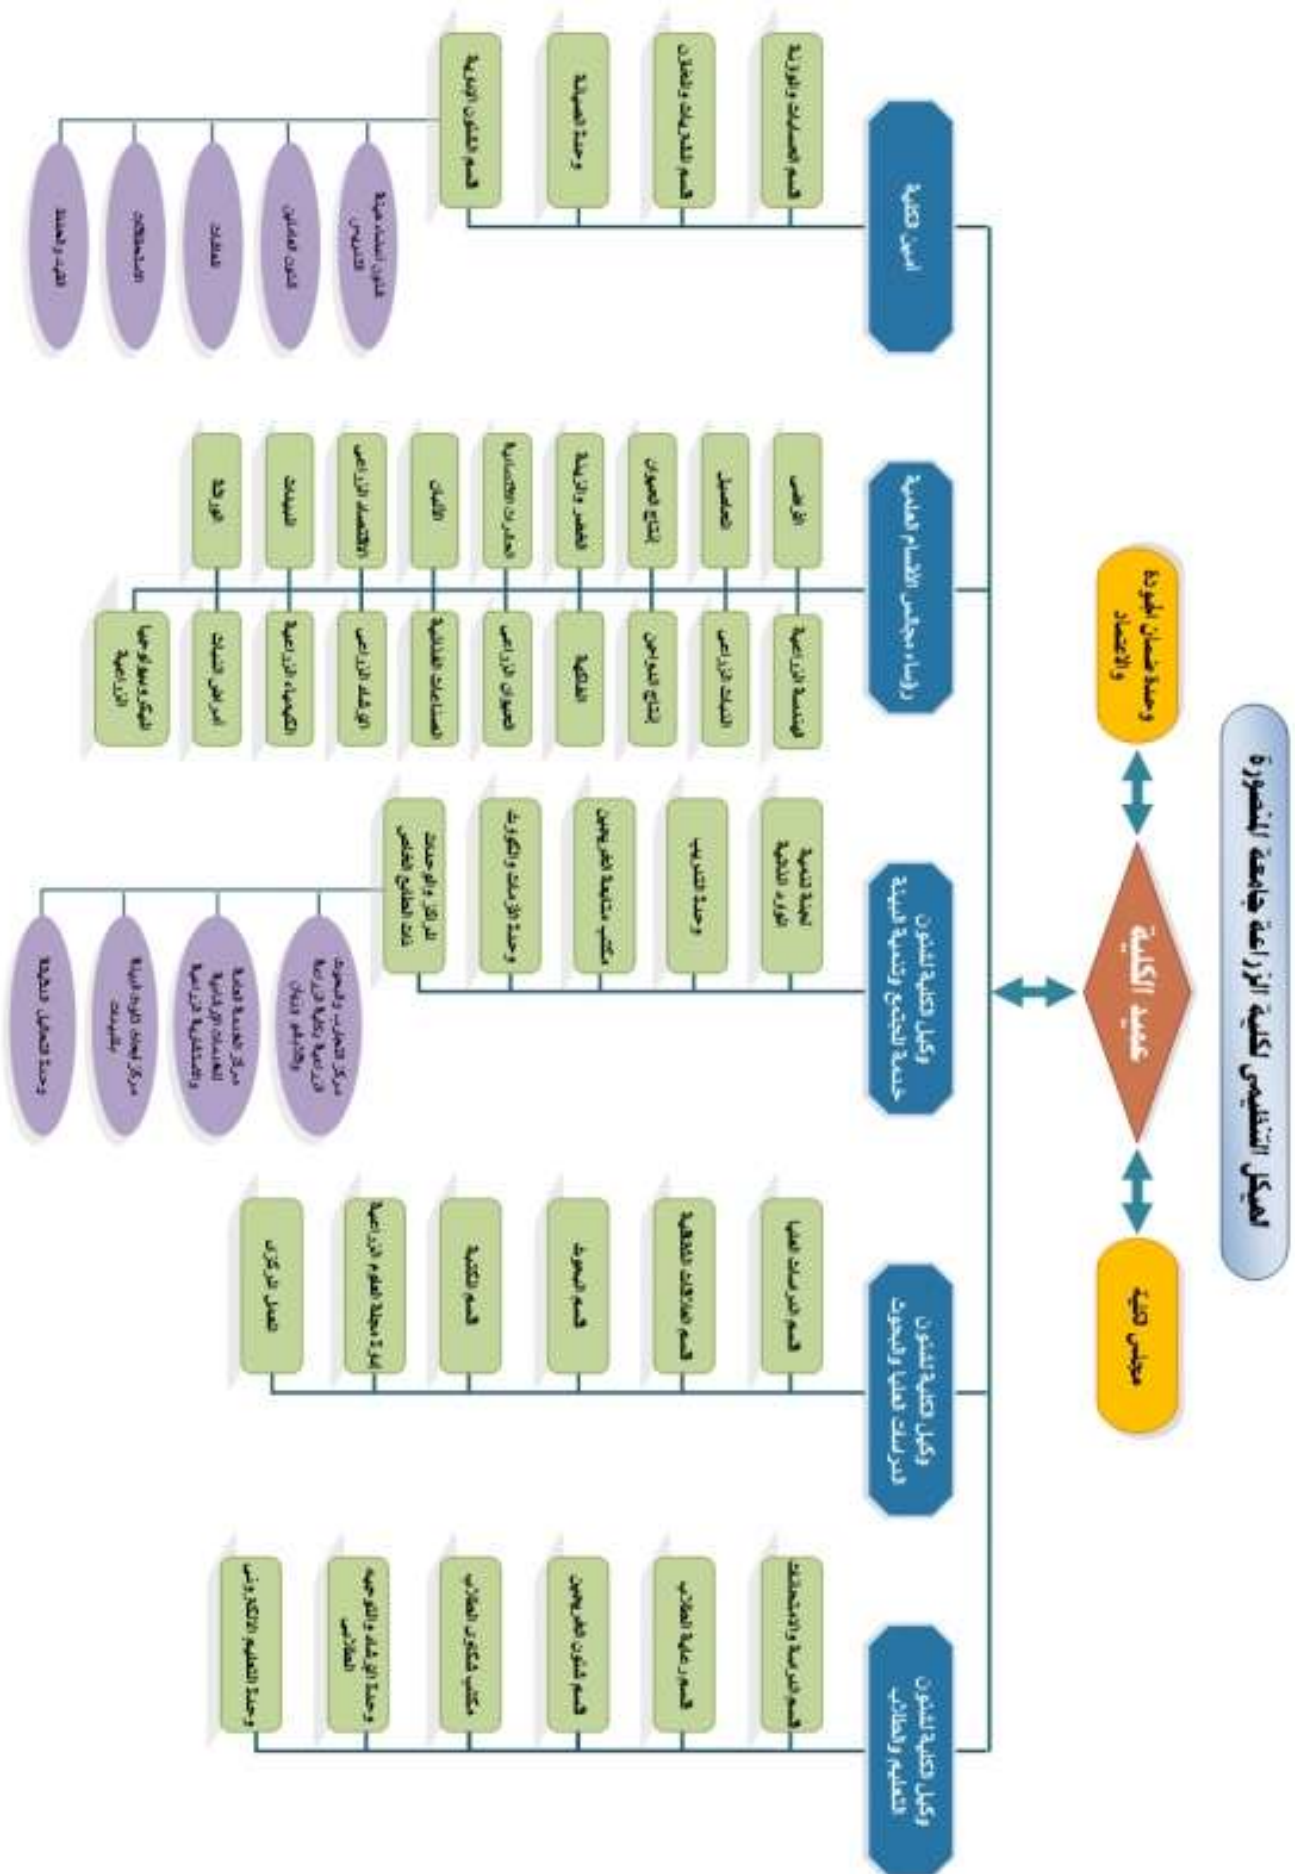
الهيكل التنظيمي لكلية الزراعة جامعة المنصورة

وحدة ضمان الجودة والاعتماد

عميد الكلية

مجلس الكلية

أمين الكلية

قسم الحسابات والموازنة
قسم المشتريات والمخازن
وحدة الصيانة
قسم الشئون الإدارية

شئون أعضاء هيئة التدريس
شئون العاملين
السكرتارية
الاستحقاقات
الموارد البشرية

رؤساء مجالس الأقسام العلمية

الهندسة الزراعية
الأراضي
الصناعات الزراعية
المحاصيل
إنتاج الدواجن
إنتاج الحيوان
الكيمياء
الحشرات الاقتصادية
الحيوان الزراعي
الصناعات الغذائية
الألبان
الإرشاد الزراعي
الاقتصاد الزراعي
الكيمياء الزراعية
البساتين
أمراض النبات
الوراثة
الميكروبيولوجيا الزراعية

وكيل الكلية لشئون خدمة المجتمع وتنمية البيئة

لجنة تنمية الموارد الذاتية
وحدة التدريب
مكتب متابعة الخريجين
وحدة المؤتمرات والندوات
المراكز والوحدات ذات الطابع الخاص

مركز التحاليل والبحوث الزراعية وتكنولوجيا الأغذية والألبان
مركز الخدمة العامة للخدمات الزراعية والاستشارية
مركز أبحاث تكنولوجيا البيئة
وحدة التحاليل الدقيقة

وكيل الكلية لشئون الدراسات العليا والبحوث

قسم الدراسات العليا
قسم العلاقات الثقافية
قسم البحوث
قسم المكتبة
إدارة مجلة العلوم الزراعية
المعامل المركزية

وكيل الكلية لشئون التعليم والطلاب

قسم الدراسة والامتحانات
قسم رعاية الطلاب
قسم شئون الخريجين
مكتب شئون الطلاب
وحدة الإرشاد والتوجيه الطلابي
وحدة التعليم الإلكتروني